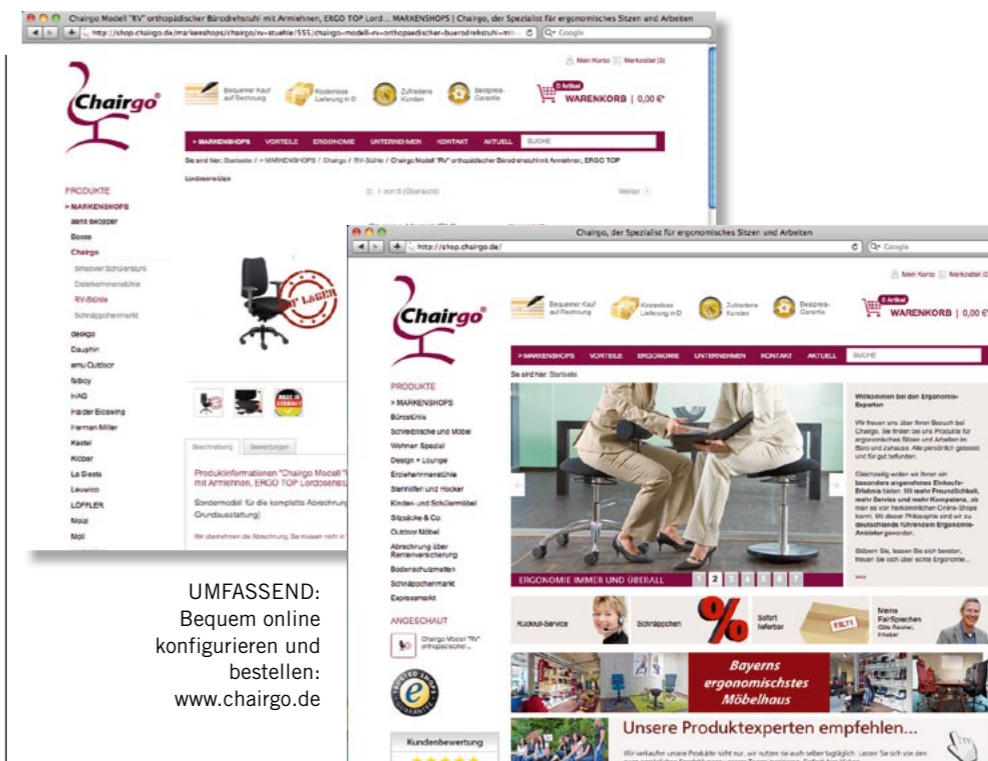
Chairgo Modell "RV" orthopädischer Bürodrehstuhl mit Armlehnen, ERGO TOP Lord... MARKENSHOPS | Chairgo, der Spezialist für ergonomisches Sitzen und Arbeiten

http://shop.chairgo.de/markenshops/chairgo/rv-stuehle/555/chairgo-modell-rv-orthopaedischer-buerodrehstuhl-mit-

Google

Mein Konto Merkzettel (0)

Chairgo

Bequemer Kauf auf Rechnung

Kostenlose Lieferung in D

Zufriedene Kunden

Bestpreis-Garantie

0 Artikel

WARENKORB | 0,00 €*

> MARKENSHOPS VORTEILE ERGONOMIE UNTERNEHMEN KONTAKT AKTUELL SUCHE

Sie sind hier: Startseite / > MARKENSHOPS / Chairgo / RV-Stühle / Chairgo Modell "RV" orthopädischer Bürodrehstuhl mit Armlehnen, ERGO TOP Lordosenstütze

1 von 5 (Übersicht)

Weiter

PRODUKTE

> MARKENSHOPS

aeris swopper

Bosse

Chairgo

Sitzsack Schülerstuhl

Erzieherinnenstühle

RV-Stühle

Schnäppchenmarkt

deskgo

Dauphin

emu Outdoor

fatboy

HAG

Haider Bioswing

Herman Miller

Kastel

Kicker

La Siesta

Leuwico

LÖFFLER

Moizi

Moll

AB LAGER

MADE IN GERMANY

Beschreibung

Bewertungen

Produktinformationen "Chairgo Modell "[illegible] mit Armlehnen, ERGO TOP Lordosenstü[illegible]

Sondermodell für die komplette Abrechnung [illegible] Grundausstattung)

Wir übernehmen die Abrechnung, Sie müssen nicht in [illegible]

Chairgo, der Spezialist für ergonomisches Sitzen und Arbeiten

http://shop.chairgo.de/

Google

Mein Konto Merkzettel (0)

Chairgo

Bequemer Kauf auf Rechnung

Kostenlose Lieferung in D

Zufriedene Kunden

Bestpreis-Garantie

0 Artikel

WARENKORB | 0,00 €*

> MARKENSHOPS VORTEILE ERGONOMIE UNTERNEHMEN KONTAKT AKTUELL SUCHE

Sie sind hier: Startseite

PRODUKTE

> MARKENSHOPS

Bürostühle

Schreibtische und Möbel

Wohnen Spezial

Design + Lounge

Erzieherinnenstühle

Stehhilfen und Hocker

Kinder- und Schülermöbel

Sitzsäcke & Co.

Outdoor Möbel

Abrechnung über Rentenversicherung

Bodenschutzmatten

Schnäppchenmarkt

Expressmarkt

ANGESCHAUT

Chairgo Modell "RV" orthopädischer...

Kundenbewertung

ERGONOMIE IMMER UND ÜBERALL

1 2 3 4 5 6 7

Willkommen bei den Ergonomie-Experten

Wir freuen uns über Ihren Besuch bei Chairgo. Sie finden bei uns Produkte für ergonomisches Sitzen und Arbeiten im Büro und zuhause. Alle persönlich getestet und für gut befunden.

Gleichzeitig wollen wir Ihnen ein besonderes angenehmes Einkaufs-Erlebnis bieten. Mit mehr Freundlichkeit, mehr Service und mehr Kompetenz, als man es von herkömmlichen Online-Shops kennt. Mit dieser Philosophie sind wir zu deutschlands führendem Ergonomie-Anbieter geworden.

Bitte Sie, lassen Sie sich beraten, freuen Sie sich über echte Ergonomie...

>>>

Rückruf-Service

Schnäppchen

%

Sofort lieferbar

EILT!

Meine FairSprechen

Bayerns ergonomischstes Möbelhaus

Unsere Produktexperten empfehlen...

Wir verkaufen unsere Produkte nicht nur, wir nutzen sie auch selber täglich. Lassen Sie sich von den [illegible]

UMFASSEND: Bequem online konfigurieren und bestellen: www.chairgo.de